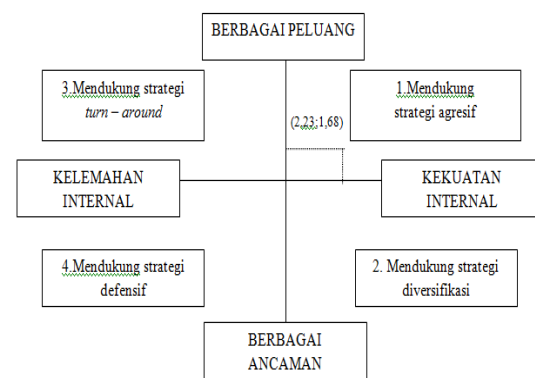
BERBAGAI PELUANG

3.Mendukung strategi *turn – around*

1.Mendukung strategi agresif

(2,23;1,68)

KELEMAHAN INTERNAL

KEKUATAN INTERNAL

4.Mendukung strategi defensif

2. Mendukung strategi diversifikasi

BERBAGAI ANCAMAN